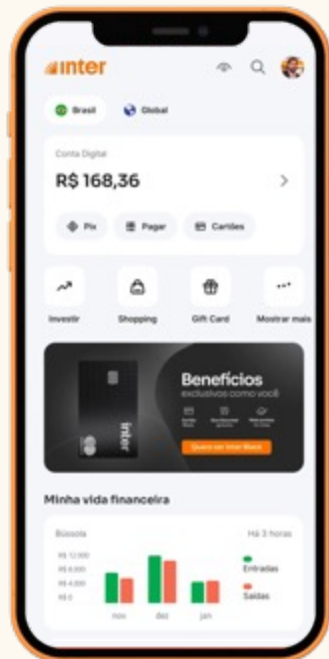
inter

Brasil
Global

Conta Digital
R$ 168,36

Pix
Pagar
Cartões

Investir
Shopping
Gift Card
Mostrar mais

inter
Benefícios
exclusivos como você
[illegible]
Quero ser Inter Black

Minha vida financeira

Bússola
Há 3 horas
R$ 12.000
R$ 8.000
R$ 4.000
R$ 0
nov
dez
jan
Entradas
Saídas